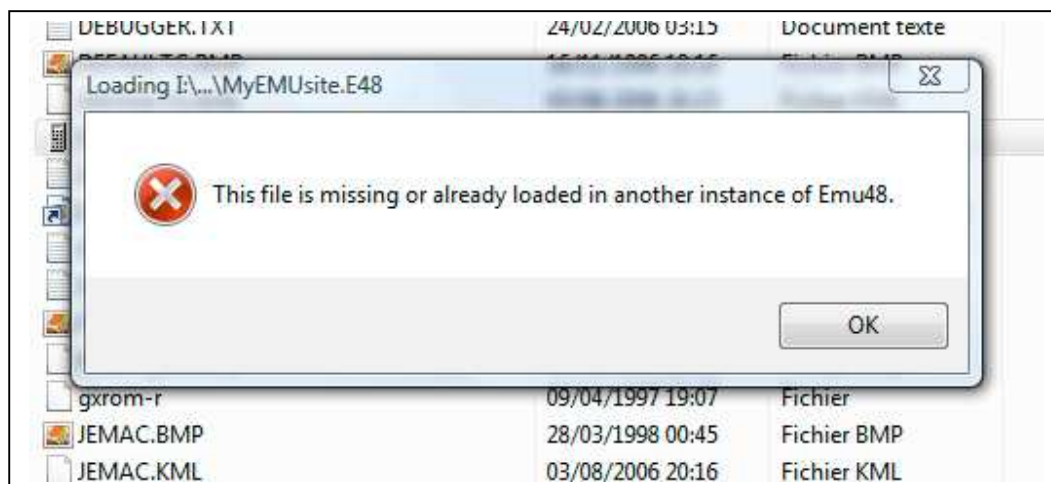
DEBUGGER.TXT 24/02/2006 03:15 Document texte

Loading I:\...\MyEMUsite.E48

This file is missing or already loaded in another instance of Emu48.

OK

gxrom-r 09/04/1997 19:07 Fichier
JEMAC.BMP 28/03/1998 00:45 Fichier BMP
JEMAC.KML 03/08/2006 20:16 Fichier KML